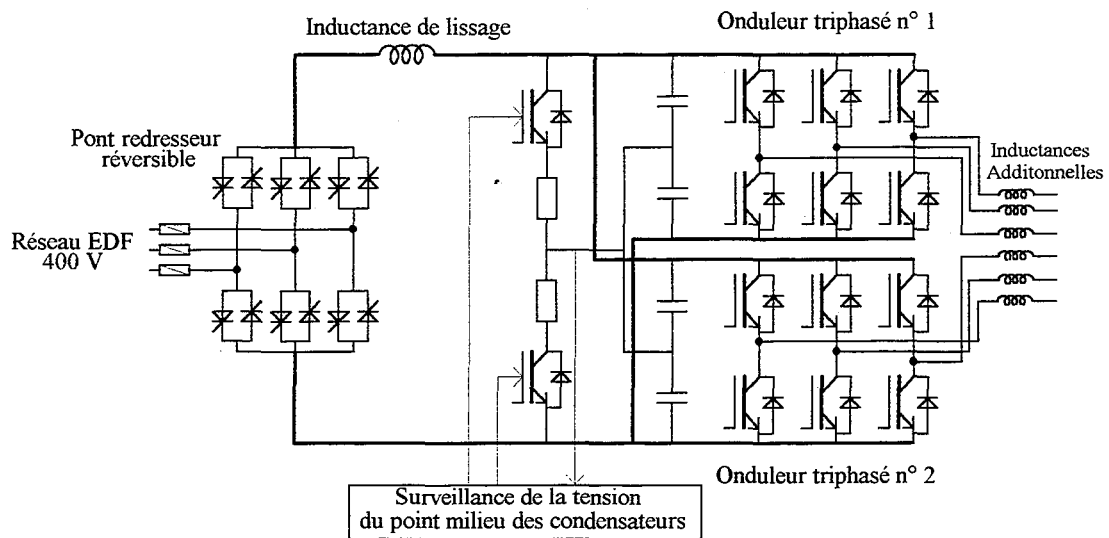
Inductance de lissage

Onduleur triphasé n° 1

Pont redresseur réversible

Inductances Additonnelles

Réseau EDF 400 V

Onduleur triphasé n° 2

Surveillance de la tension du point milieu des condensateurs